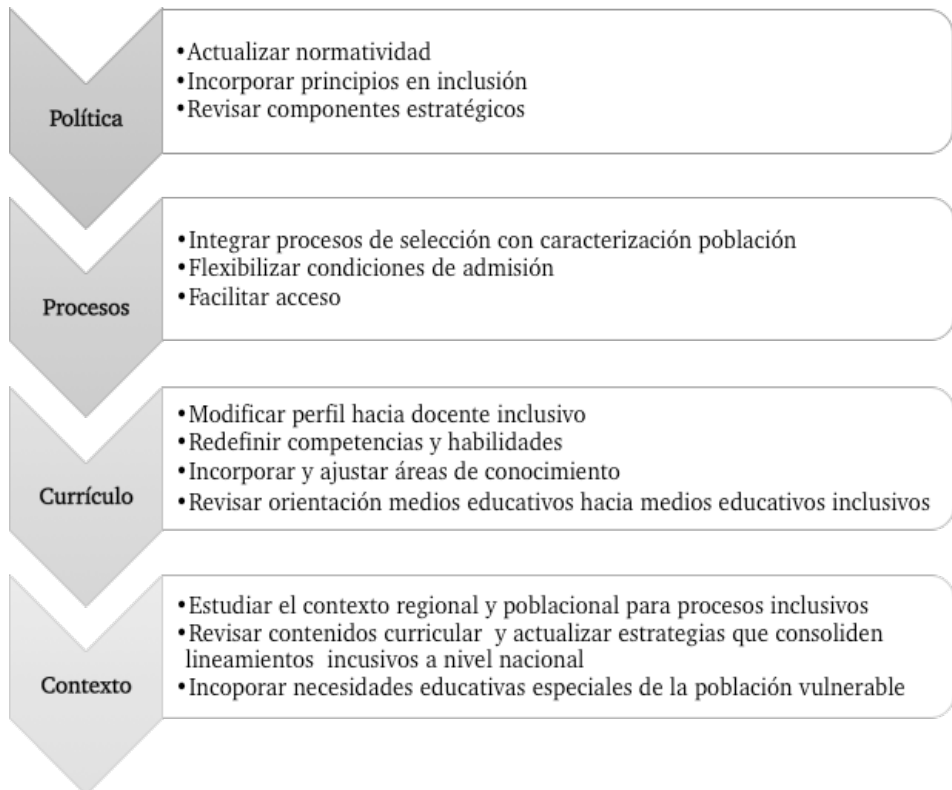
Política

•Actualizar normatividad
•Incorporar principios en inclusión
•Revisar componentes estratégicos

Procesos

•Integrar procesos de selección con caracterización población
•Flexibilizar condiciones de admisión
•Facilitar acceso

Currículo

•Modificar perfil hacia docente inclusivo
•Redefinir competencias y habilidades
•Incorporar y ajustar áreas de conocimiento
•Revisar orientación medios educativos hacia medios educativos inclusivos

Contexto

•Estudiar el contexto regional y poblacional para procesos inclusivos
•Revisar contenidos curricular y actualizar estrategias que consoliden lineamientos incusivos a nivel nacional
•Incoporar necesidades educativas especiales de la población vulnerable